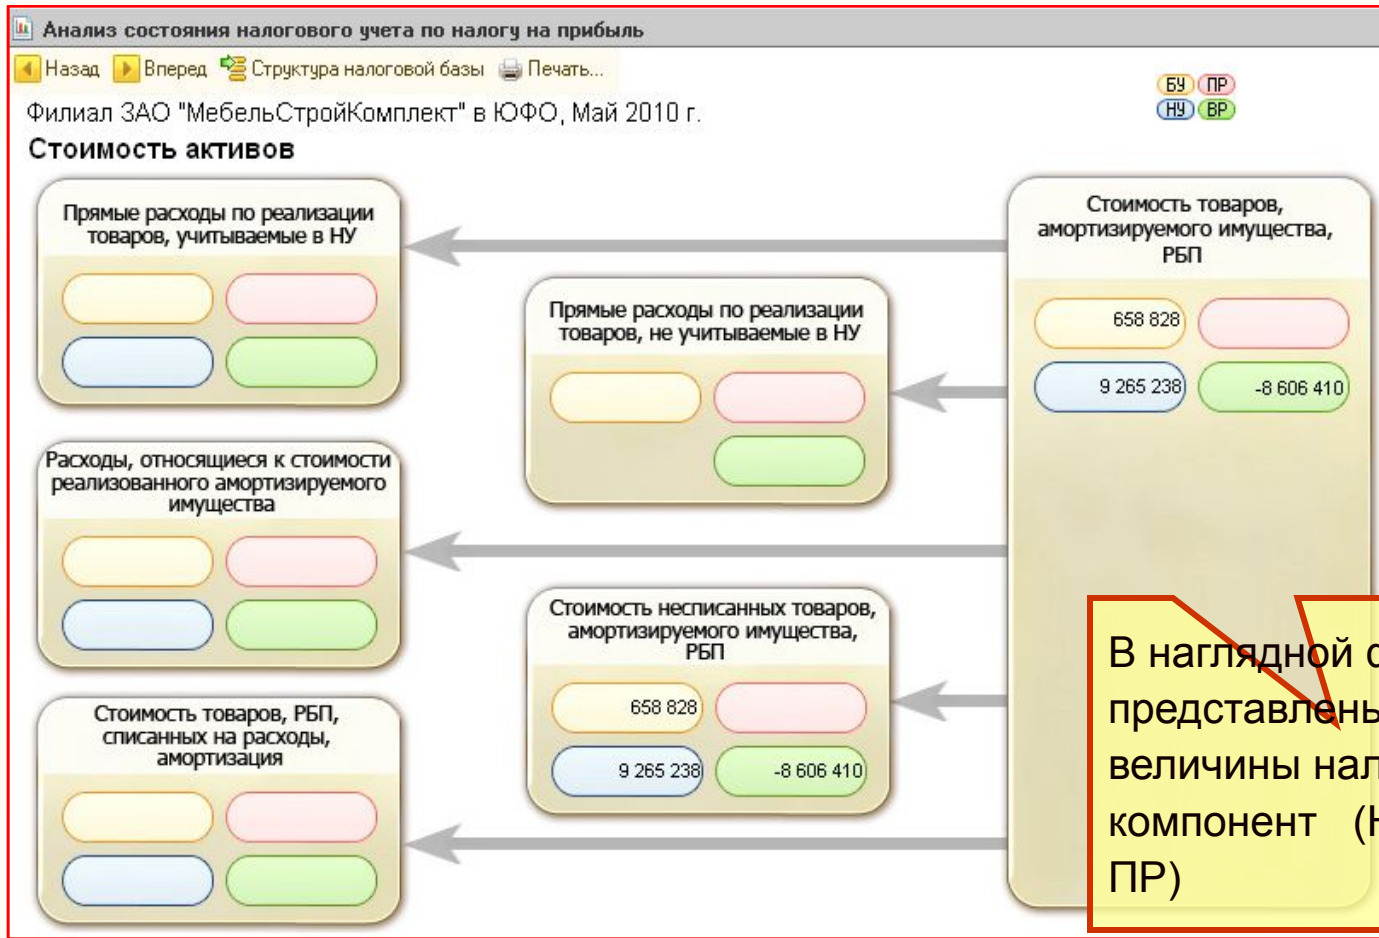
Анализ состояния налогового учета по налогу на прибыль

Назад Вперед Структура налоговой базы Печать...

БУ ПР
НУ ВР

Филиал ЗАО "МебельСтройКомплект" в ЮФО, Май 2010 г.

Стоимость активов

Прямые расходы по реализации товаров, учитываемые в НУ

Прямые расходы по реализации товаров, не учитываемые в НУ

Стоимость товаров, амортизируемого имущества, РБП

658 828

9 265 238

-8 606 410

Расходы, относящиеся к стоимости реализованного амортизируемого имущества

Стоимость несписанных товаров, амортизируемого имущества, РБП

658 828

9 265 238

-8 606 410

Стоимость товаров, РБП, списанных на расходы, амортизация

В наглядной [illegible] представлен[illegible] величины нал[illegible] компонент (Н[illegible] ПР)